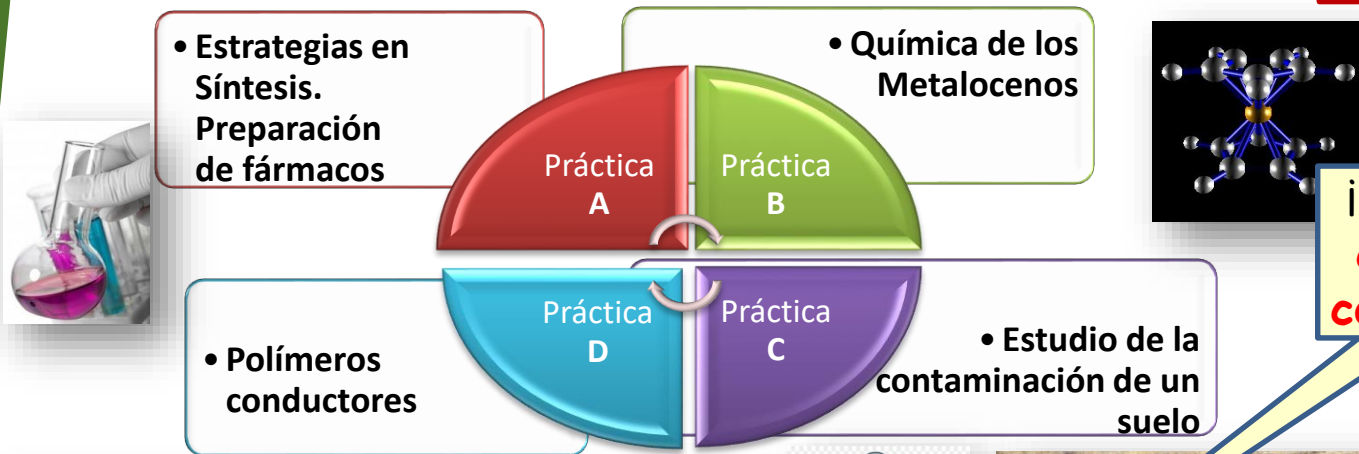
• Estrategias en Síntesis. Preparación de fármacos

• Química de los Metalocenos

Práctica A

Práctica B

Práctica D

Práctica C

• Polímeros conductores

• Estudio de la contaminación de un suelo

¡

c

co